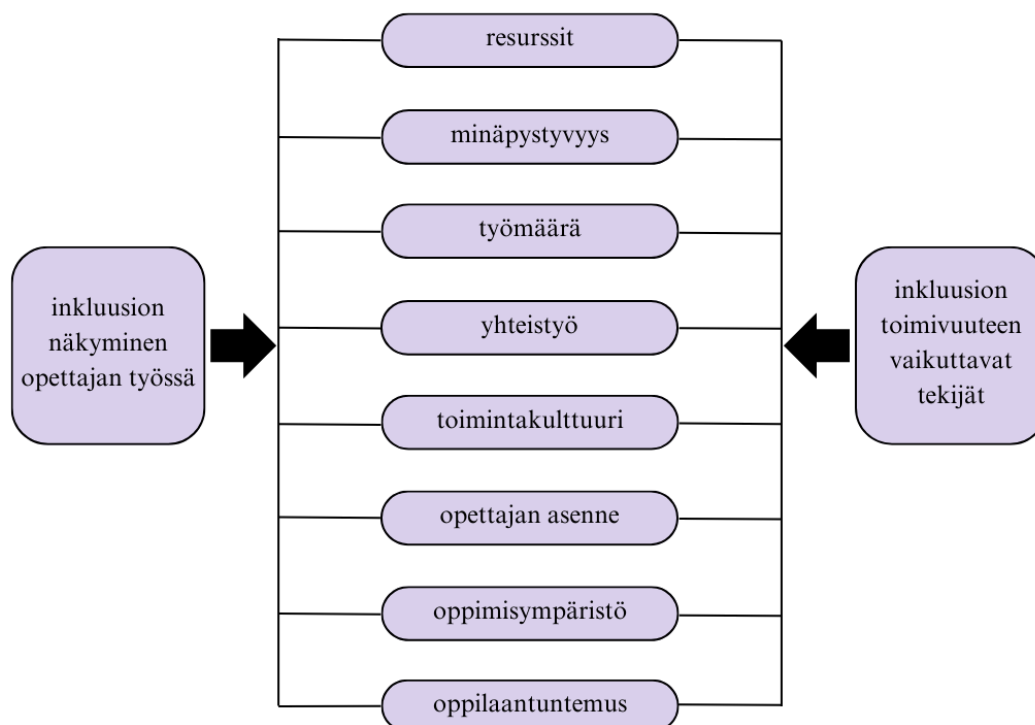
inkluusion näkyminen opettajan työssä

resurssit

minäpystyvyys

työmäärä

yhteistyö

toimintakulttuuri

opettajan asenne

oppimisympäristö

oppilaantuntemus

inkluusion toimivuuteen vaikuttavat tekijät